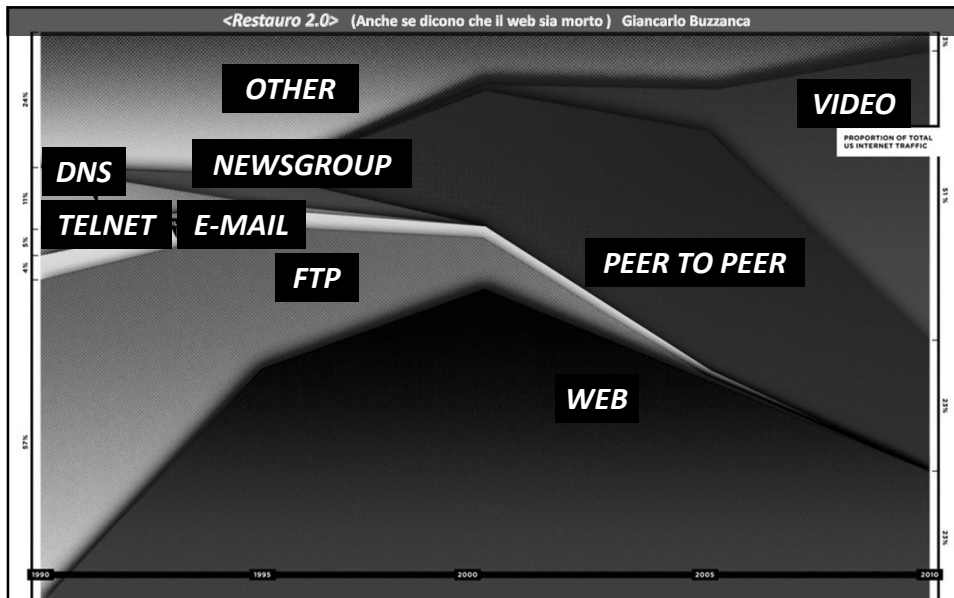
<Restauro 2.0> (Anche se dicono che il web sia morto) Giancarlo Buzzanca

24%
11%
5%
4%
57%

OTHER
VIDEO
PROPORTION OF TOTAL US INTERNET TRAFFIC
DNS
NEWSGROUP
TELNET
E-MAIL
FTP
PEER TO PEER
WEB

3%
51%
23%
23%

1990
1995
2000
2005
2010